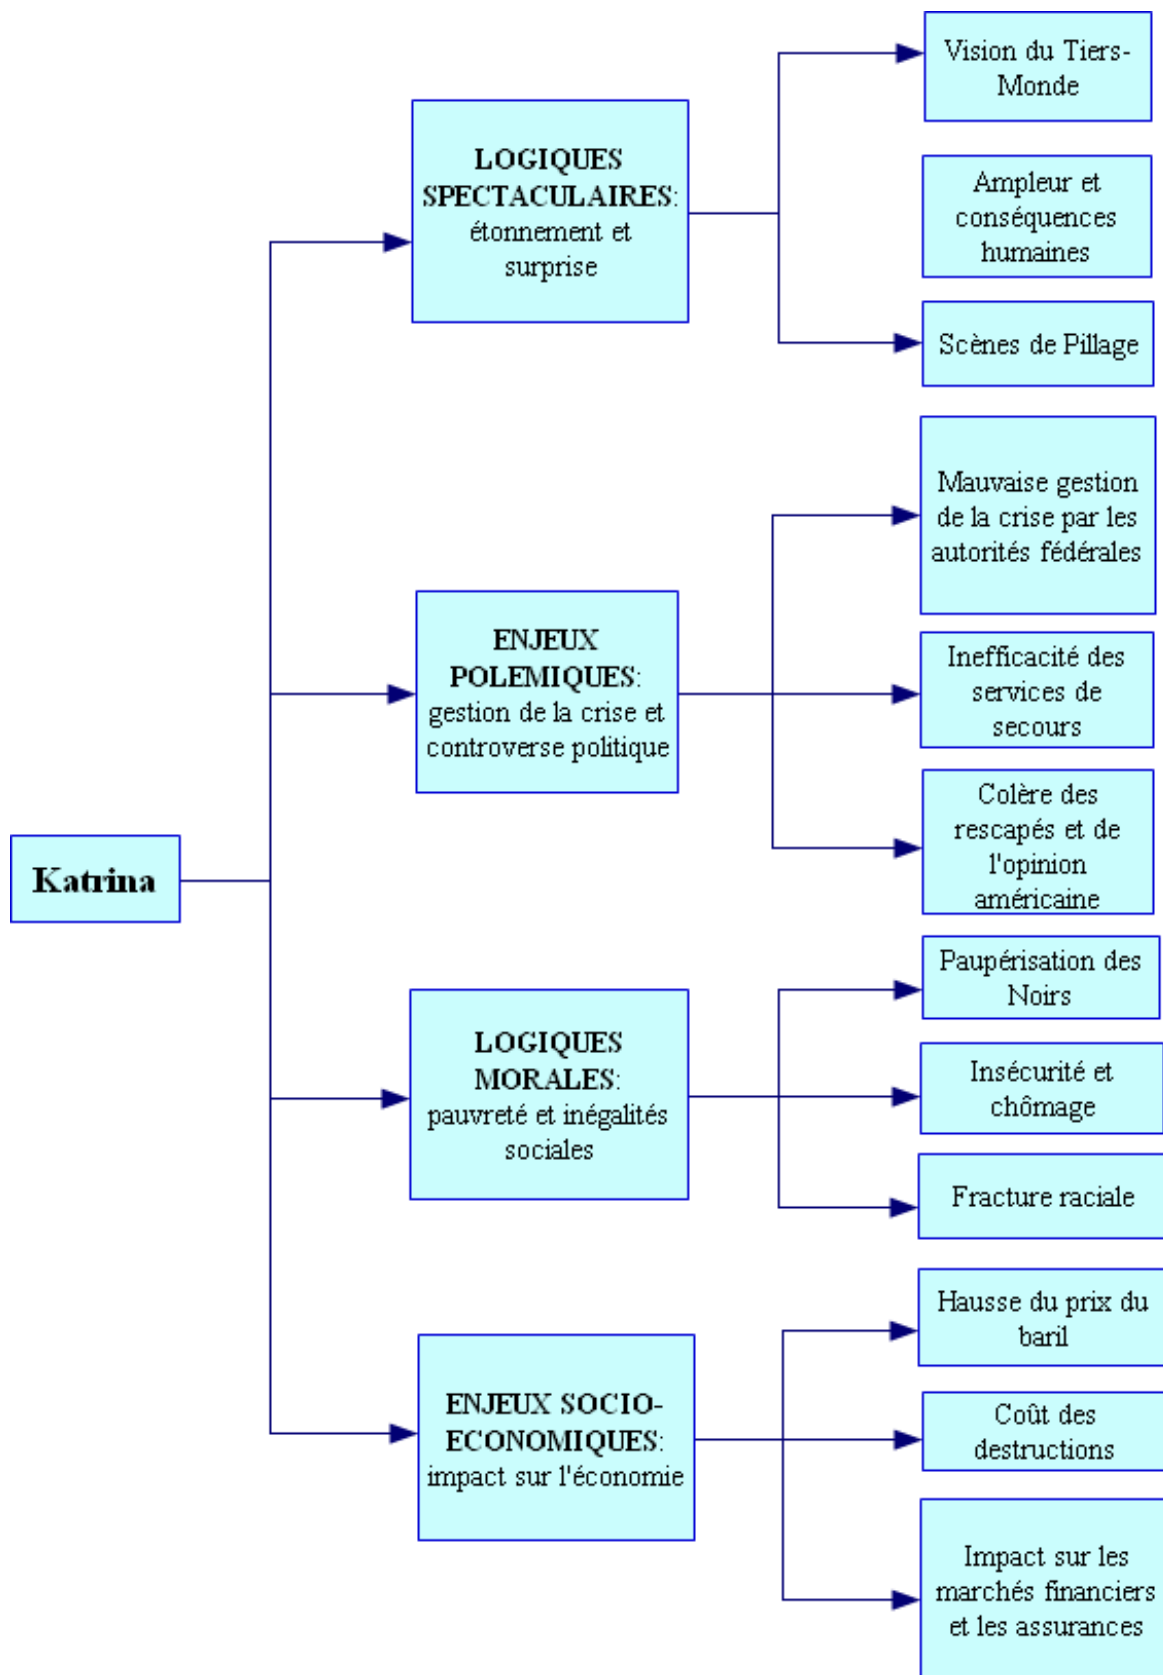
Katrina

LOGIQUES SPECTACULAIRES: étonnement et surprise

Vision du Tiers-Monde

Ampleur et conséquences humaines

Scènes de Pillage

ENJEUX POLEMIQUES: gestion de la crise et controverse politique

Mauvaise gestion de la crise par les autorités fédérales

Inefficacité des services de secours

Colère des rescapés et de l'opinion américaine

LOGIQUES MORALES: pauvreté et inégalités sociales

Paupérisation des Noirs

Insécurité et chômage

Fracture raciale

ENJEUX SOCIO-ECONOMIQUES: impact sur l'économie

Hausse du prix du baril

Coût des destructions

Impact sur les marchés financiers et les assurances